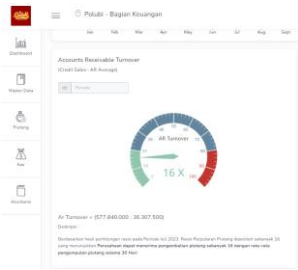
Polubi - Bagian Keuangan

Jan Feb Mar Apr May Jun Jul Agt Sep

Dashboard

Master Data

Piutang

Aav

Akuntansi

Accounts Receivable Turnover

(Credit Sales : AR Average)

Periode

AR Turnover

16 X

Ar Turnover = (577.840.000 : 35.307.500)

Deskripsi :

Berdasarkan hasil perhitungan rasio pada Periode Ini 2023, Rasio Perputaran Piutang diperoleh sebanyak 16 yang menunjukkan Perusahaan dapat menerima pengembalian piutang sebanyak 16 dengan rata-rata pengumpulan piutang selama 30 Hari